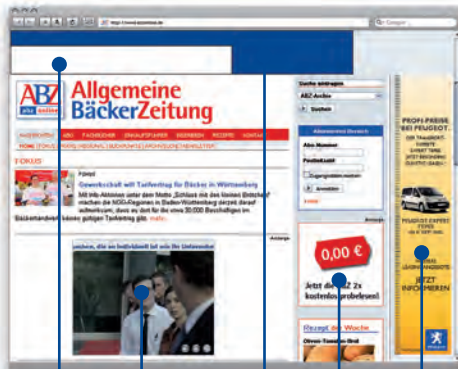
http://www.abz-online.de

Category

ABZ

Allgemeine BäckerZeitung

Suche eintragen

ABZ-Archiv

Suchen

FOKUS

Gewerkschaft will Tarifvertrag für Bäcker in Württemberg

Mit Info-Aktionen unter dem Motto „Schluss mit dem Verband Bretzels“ machen die NGG-Regionen in Baden-Württemberg derzeit darauf aufmerksam, dass es dort für die etwa 30.000 Beschäftigten im Bäckerhandwerk keinen gültigen Tarifvertrag gibt. mehr

Abonnenten-Bereich

Abo-Nummer

Postleitzahl

Anmelden

Anzeige

0,00 €

Jetzt die ABZ 2x kostenlos probelesen!

Rezept der Woche

PROFI-PREISE BEI PEUGEOT

PEUGEOT EXPERT

PEUGEOT

JETZT INFORMIEREN